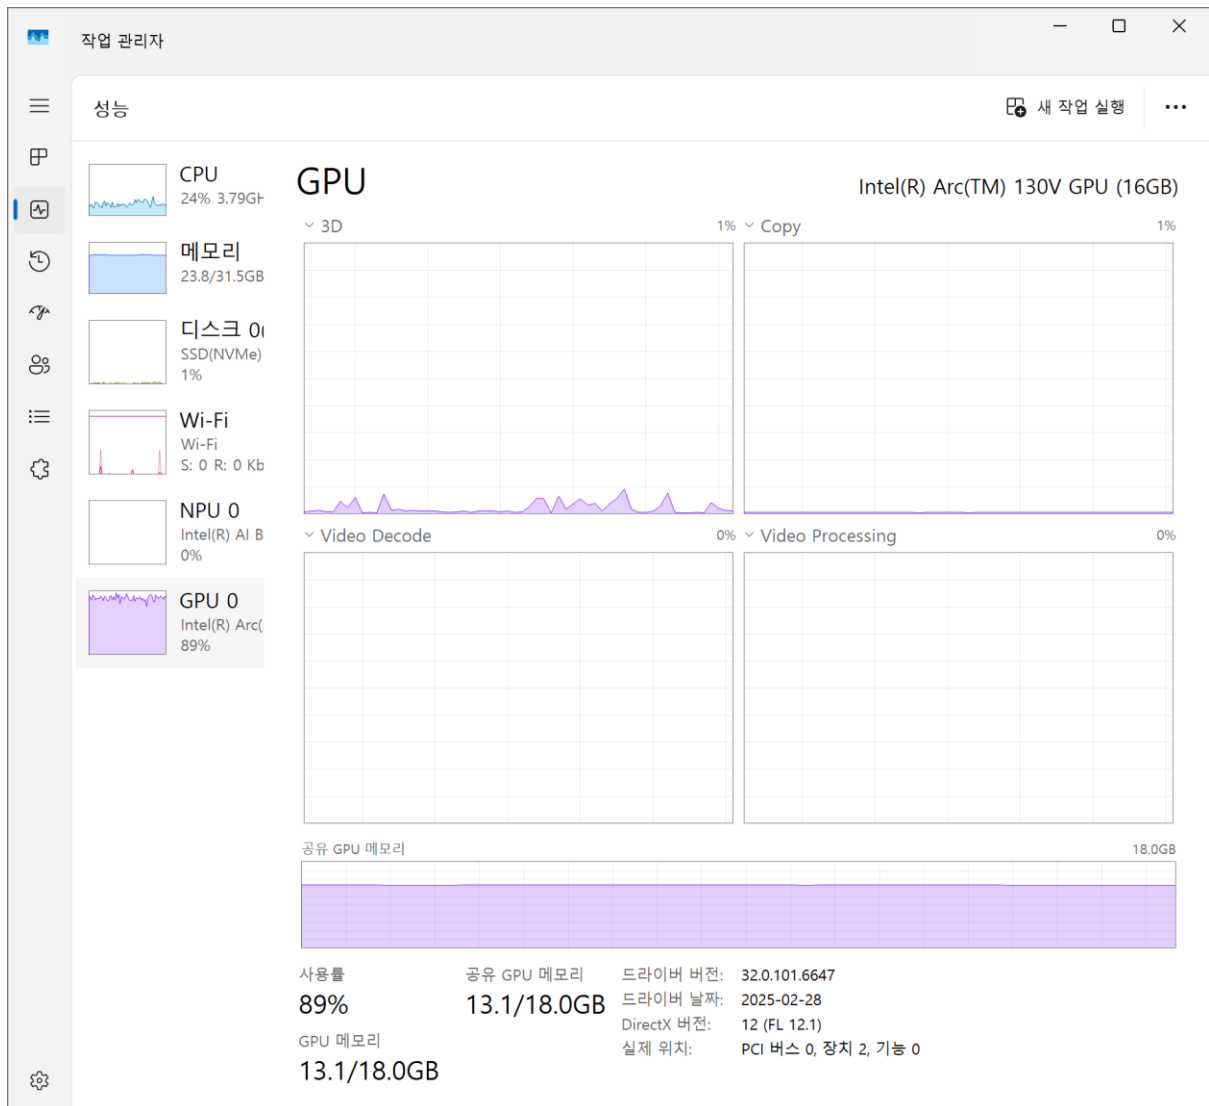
작업 관리자

성능

새 작업 실행

CPU
24% 3.79GH

메모리
23.8/31.5GB

디스크 0(
SSD(NVMe)
1%

Wi-Fi
Wi-Fi
S: 0 R: 0 Kb

NPU 0
Intel(R) AI B
0%

GPU 0
Intel(R) Arc(
89%

GPU

Intel(R) Arc(TM) 130V GPU (16GB)

3D 1%
Copy 1%
Video Decode 0%
Video Processing 0%

공유 GPU 메모리 18.0GB

사용률
89%

공유 GPU 메모리
13.1/18.0GB

GPU 메모리
13.1/18.0GB

| 드라이버 버전: | 32.0.101.6647 |
|---|---|
| 드라이버 날짜: | 2025-02-28 |
| DirectX 버전: | 12 (FL 12.1) |
| 실제 위치: | PCI 버스 0, 장치 2, 기능 0 |